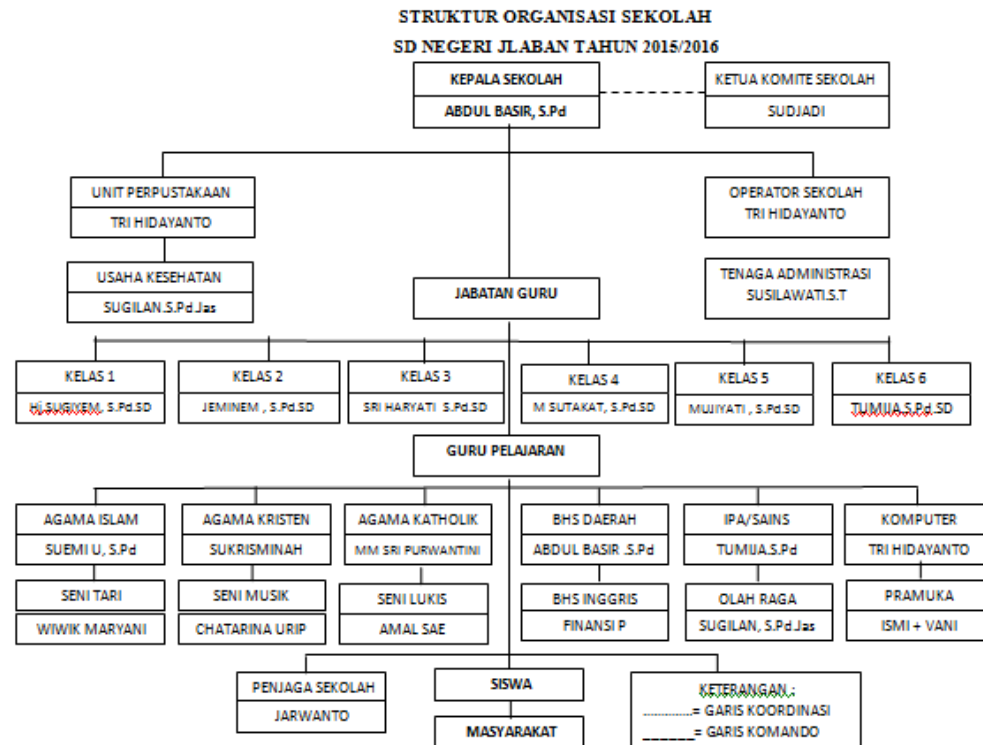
STRUKTUR ORGANISASI SEKOLAH
SD NEGERI JLABAN TAHUN 2015/2016

KEPALA SEKOLAH
ABDUL BASIR, S.Pd

KETUA KOMITE SEKOLAH
SUDJADI

UNIT PERPUSTAKAAN
TRI HIDAYANTO

OPERATOR SEKOLAH
TRI HIDAYANTO

USAHA KESEHATAN
SUGILAN.S.Pd.Jas

JABATAN GURU

TENAGA ADMINISTRASI
SUSILAWATI.S.T

KELAS 1
Hj SUGIYEM, S.Pd.SD

KELAS 2
JEMINEM , S.Pd.SD

KELAS 3
SRI HARYATI S.Pd.SD

KELAS 4
M SUTAKAT, S.Pd.SD

KELAS 5
MUJIYATI , S.Pd.SD

KELAS 6
TUMIJA.S.Pd.SD

GURU PELAJARAN

AGAMA ISLAM
SUEMI U, S.Pd

AGAMA KRISTEN
SUKRISMINAH

AGAMA KATHOLIK
MM SRI PURWANTINI

BHS DAERAH
ABDUL BASIR .S.Pd

IPA/SAINS
TUMIJA.S.Pd

KOMPUTER
TRI HIDAYANTO

SENI TARI
WIWIK MARYANI

SENI MUSIK
CHATARINA URIP

SENI LUKIS
AMAL SAE

BHS INGGRIS
FINANSI P

OLAH RAGA
SUGILAN, S.Pd.Jas

PRAMUKA
ISMI + VANI

PENJAGA SEKOLAH
JARWANTO

SISWA

MASYARAKAT

KETERANGAN :
............= GARIS KOORDINASI
______= GARIS KOMANDO